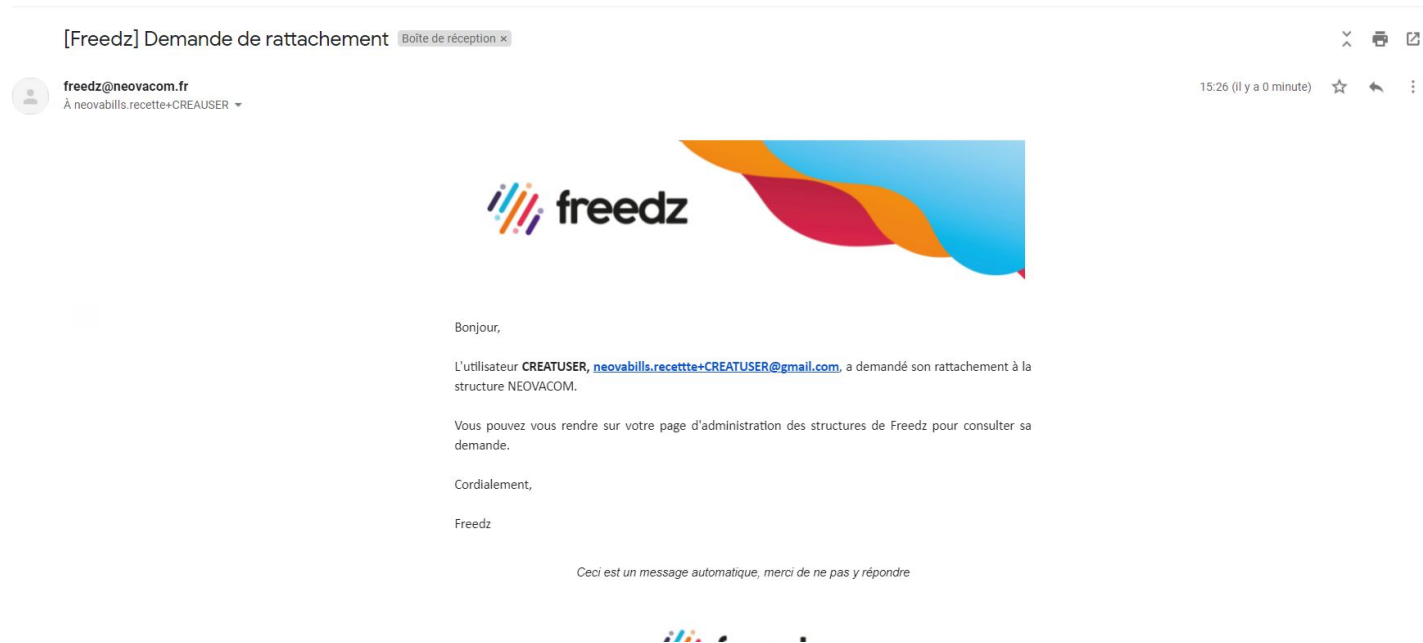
[Freedz] Demande de rattachement Boîte de réception ×

freedz@neovacom.fr
À neovabills.recette+CREAUSER

15:26 (il y a 0 minute)

freedz

Bonjour,

L'utilisateur **CREATUSER,** neovabills.recettte+CREATUSER@gmail.com, a demandé son rattachement à la structure NEOVACOM.

Vous pouvez vous rendre sur votre page d'administration des structures de Freedz pour consulter sa demande.

Cordialement,

Freedz

*Ceci est un message automatique, merci de ne pas y répondre*

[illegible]